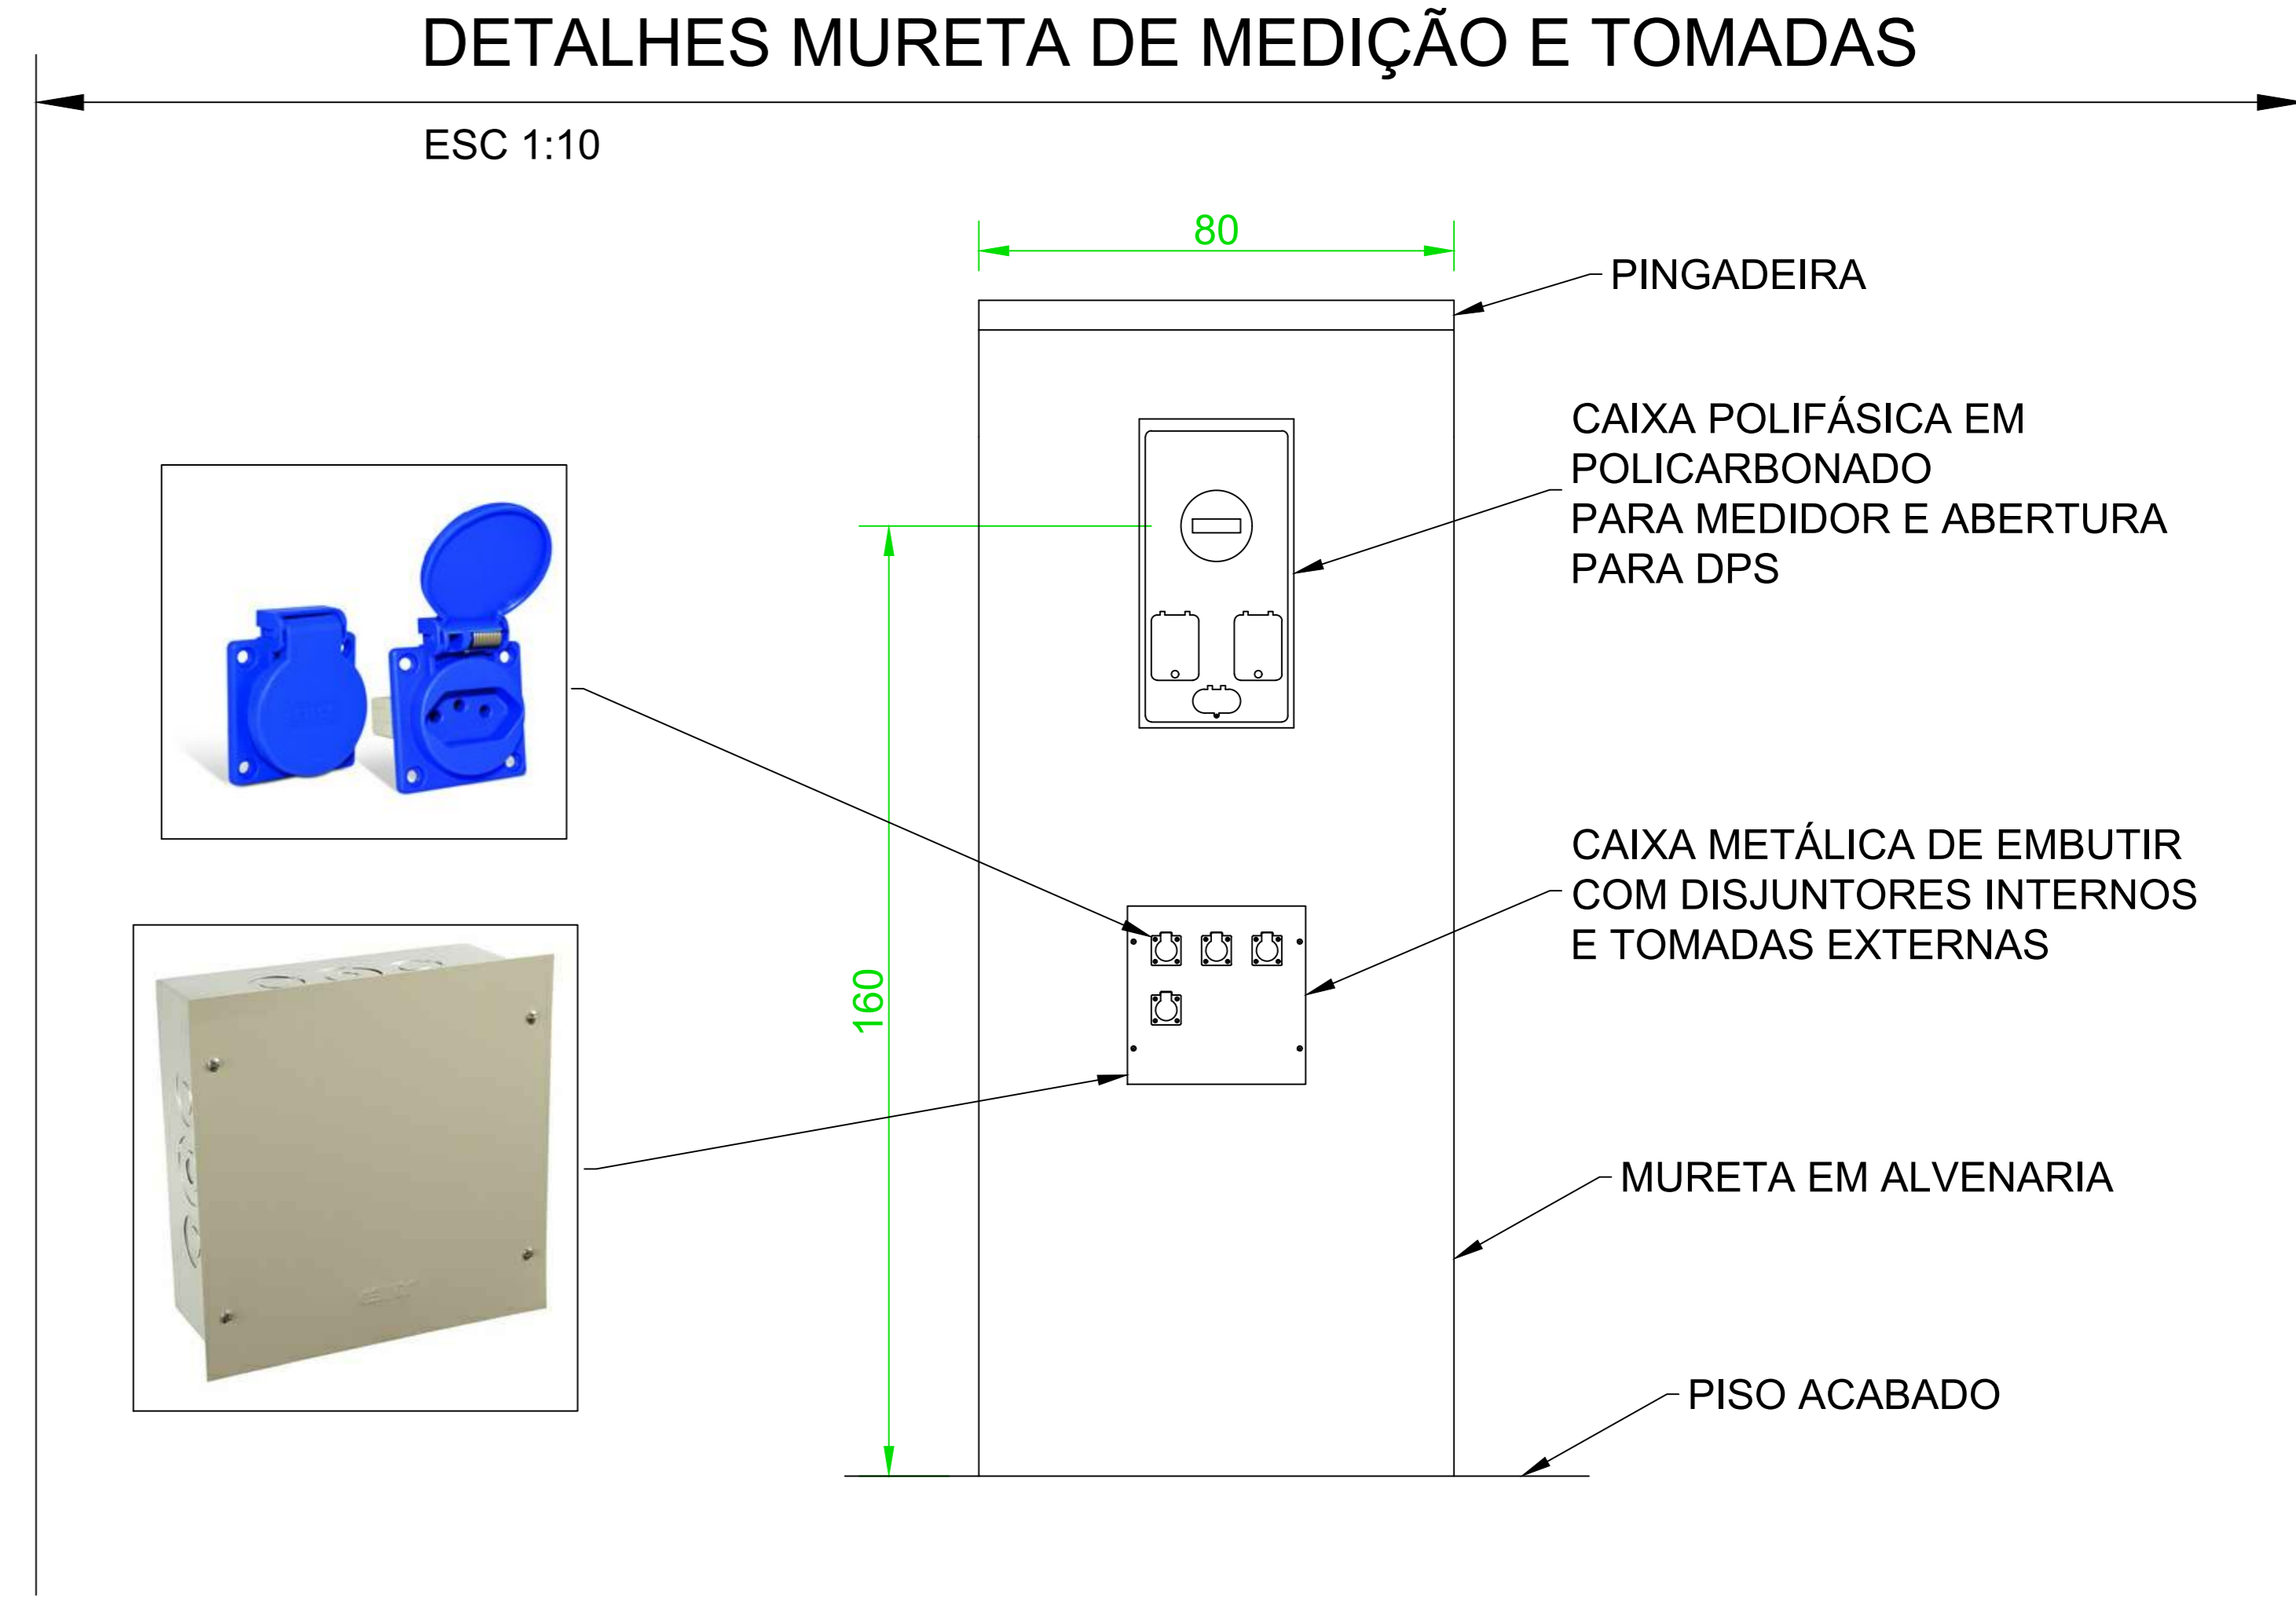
DETALHES MURETA DE MEDIÇÃO E TOMADAS

ESC 1:10

80

PINGADEIRA

CAIXA POLIFÁSICA EM POLICARBONADO
PARA MEDIDOR E ABERTURA PARA DPS

160

CAIXA METÁLICA DE EMBUTIR COM DISJUNTORES INTERNOS E TOMADAS EXTERNAS

MURETA EM ALVENARIA

PISO ACABADO